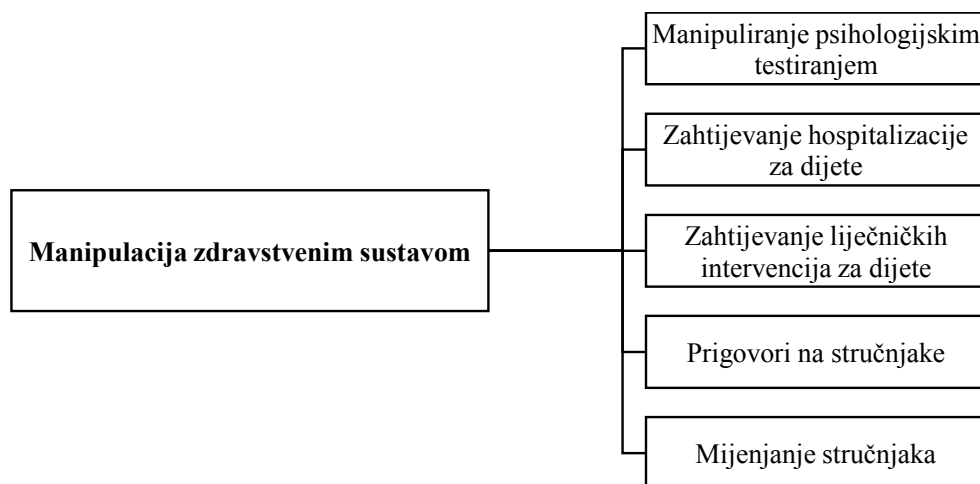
Manipulacija zdravstvenim sustavom

Manipuliranje psihologijskim testiranjem

Zahtijevanje hospitalizacije za dijete

Zahtijevanje liječničkih intervencija za dijete

Prigovori na stručnjake

Mijenjanje stručnjaka